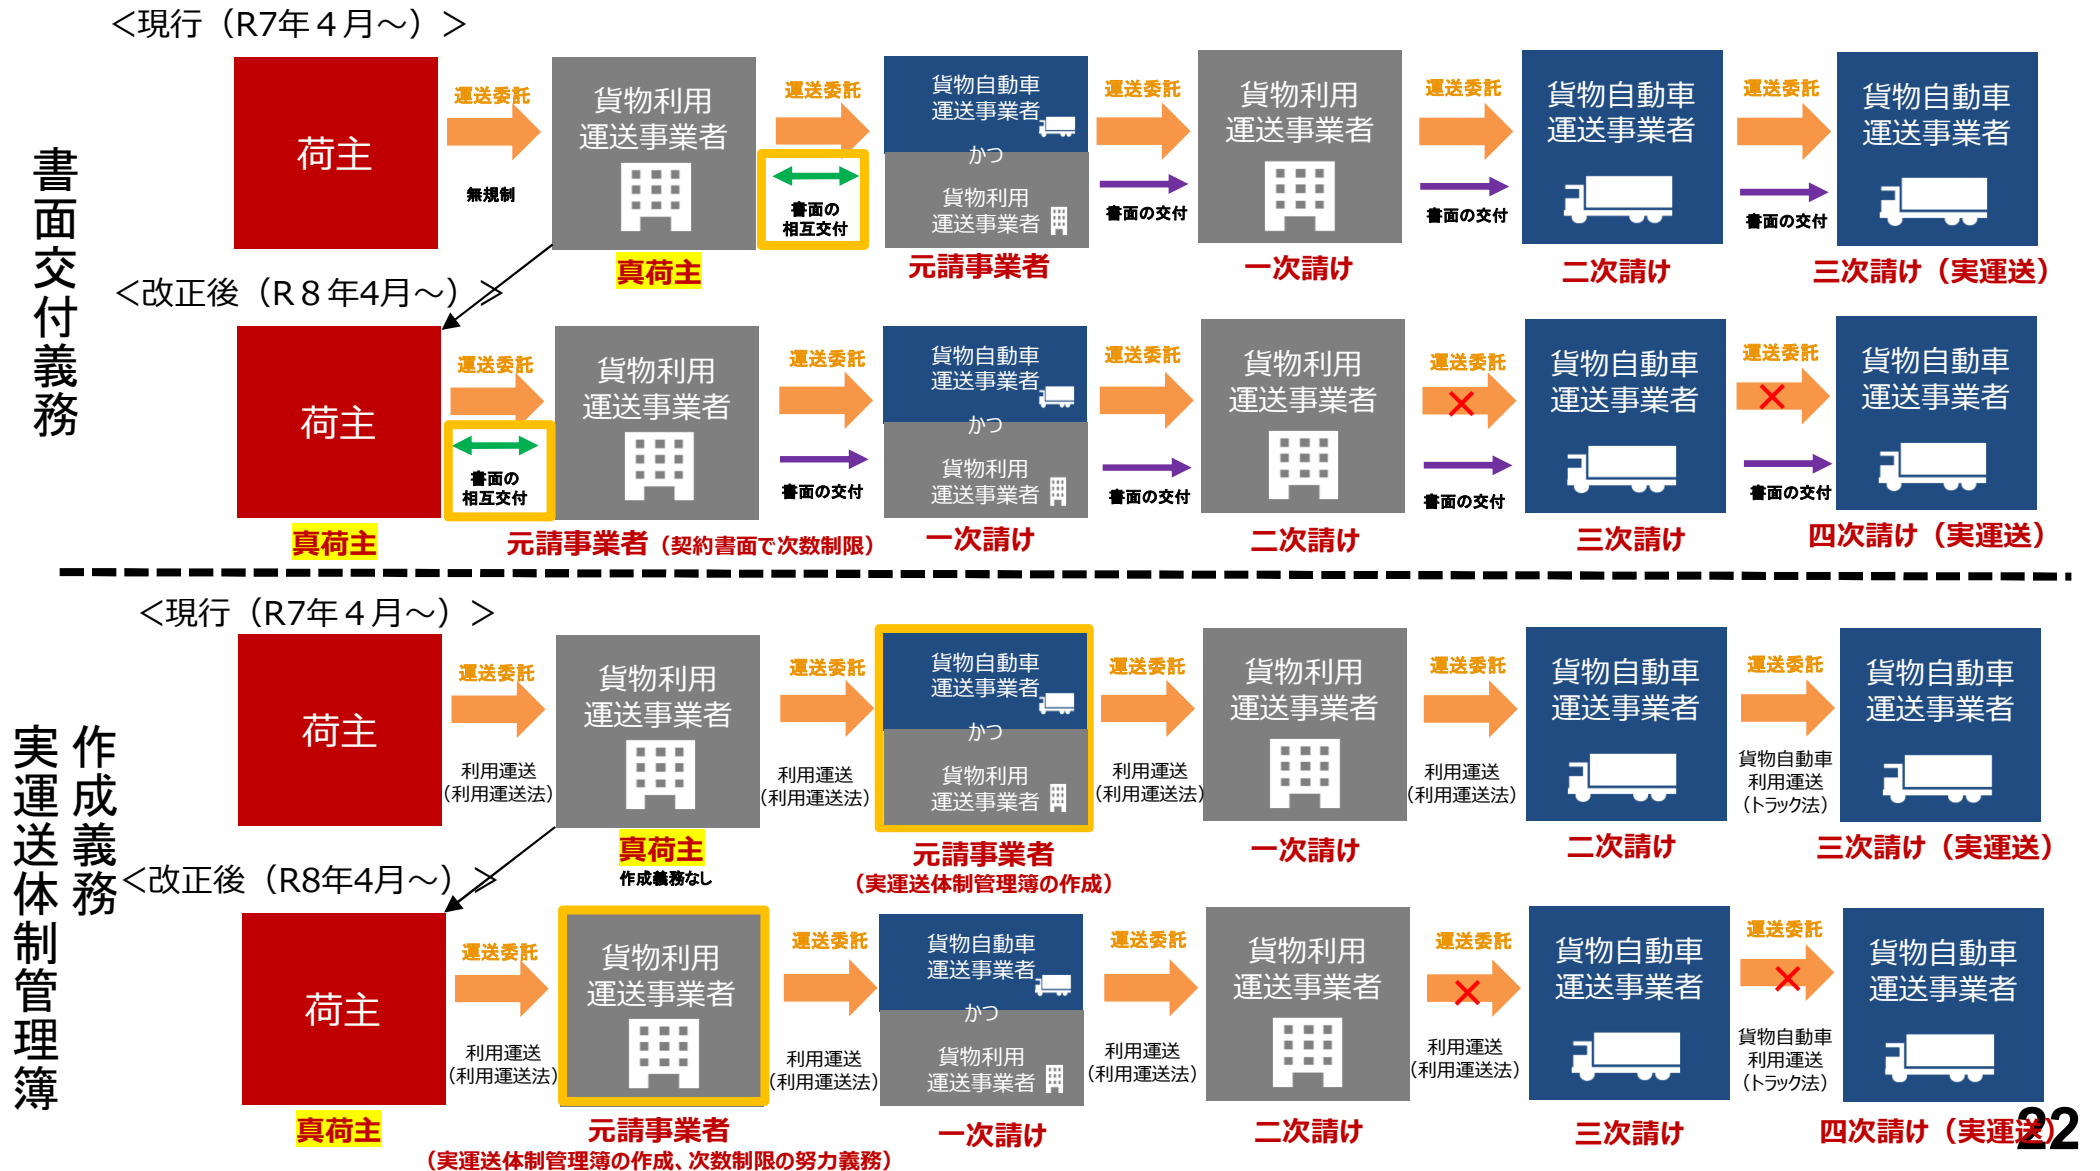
書面交付義務

<現行（R7年４月～）>

荷主
運送委託
無規制
貨物利用運送事業者
真荷主
運送委託
書面の相互交付
貨物自動車運送事業者
かつ
貨物利用運送事業者
元請事業者
運送委託
書面の交付
貨物利用運送事業者
一次請け
運送委託
書面の交付
貨物自動車運送事業者
二次請け
運送委託
書面の交付
貨物自動車運送事業者
三次請け（実運送）

<改正後（R８年4月～）>

荷主
真荷主
運送委託
書面の相互交付
貨物利用運送事業者
元請事業者（契約書面で次数制限）
運送委託
書面の交付
貨物自動車運送事業者
かつ
貨物利用運送事業者
一次請け
運送委託
書面の交付
貨物利用運送事業者
二次請け
運送委託
書面の交付
貨物自動車運送事業者
三次請け
運送委託
書面の交付
貨物自動車運送事業者
四次請け（実運送）

実運送体制管理簿
作成義務

<現行（R7年４月～）>

荷主
運送委託
利用運送（利用運送法）
貨物利用運送事業者
真荷主
作成義務なし
運送委託
利用運送（利用運送法）
貨物自動車運送事業者
かつ
貨物利用運送事業者
元請事業者
（実運送体制管理簿の作成）
運送委託
利用運送（利用運送法）
貨物利用運送事業者
一次請け
運送委託
利用運送（利用運送法）
貨物自動車運送事業者
二次請け
運送委託
貨物自動車利用運送（トラック法）
貨物自動車運送事業者
三次請け（実運送）

<改正後（R8年4月～）>

荷主
真荷主
運送委託
利用運送（利用運送法）
貨物利用運送事業者
元請事業者
（実運送体制管理簿の作成、次数制限の努力義務）
運送委託
利用運送（利用運送法）
貨物自動車運送事業者
かつ
貨物利用運送事業者
一次請け
運送委託
利用運送（利用運送法）
貨物利用運送事業者
二次請け
運送委託
利用運送（利用運送法）
貨物自動車運送事業者
三次請け
運送委託
貨物自動車利用運送（トラック法）
貨物自動車運送事業者
四次請け（実運送）

22